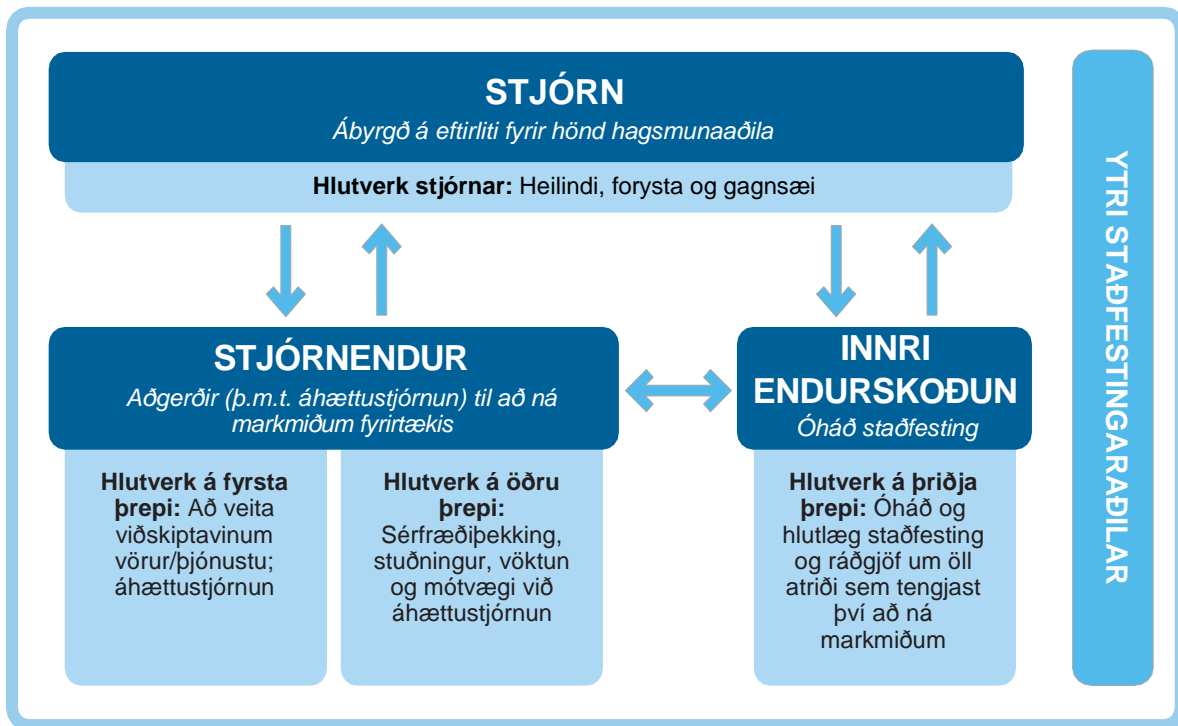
STJÓRN
Ábyrgð á eftirliti fyrir hönd hagsmunaaðila

Hlutverk stjórnar: Heilindi, forysta og gagnsæi

STJÓRNENDUR
Aðgerðir (þ.m.t. áhættustjórnun) til að ná markmiðum fyrirtækis

Hlutverk á fyrsta þrepi: Að veita viðskiptavinum vörur/þjónustu; áhættustjórnun

Hlutverk á öðru þrepi: Sérfræðiþekking, stuðningur, vöktun og mótvægi við áhættustjórnun

INNRI ENDURSKOÐUN
Óháð staðfesting

Hlutverk á þriðja þrepi: Óháð og hlutlæg staðfesting og ráðgjöf um öll atriði sem tengjast því að ná markmiðum

YTRI STAÐFESTINGARAÐILAR